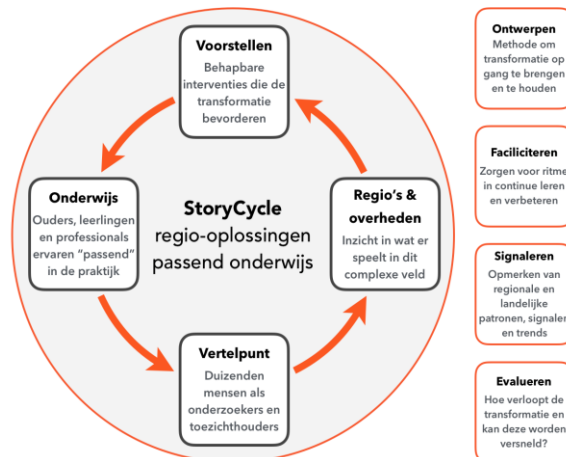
Voorstellen
Behapbare interventies die de transformatie bevorderen

Onderwijs
Ouders, leerlingen en professionals ervaren "passend" in de praktijk

StoryCycle
regio-oplossingen passend onderwijs

Regio's & overheden
Inzicht in wat er speelt in dit complexe veld

Vertelpunt
Duizenden mensen als onderzoekers en toezichthouders

Ontwerpen
Methode om transformatie op gang te brengen en te houden

Faciliciteren
Zorgen voor ritme in continue leren en verbeteren

Signaleren
Opmerken van regionale en landelijke patronen, signalen en trends

Evalueren
Hoe verloopt de transformatie en kan deze worden versneld?